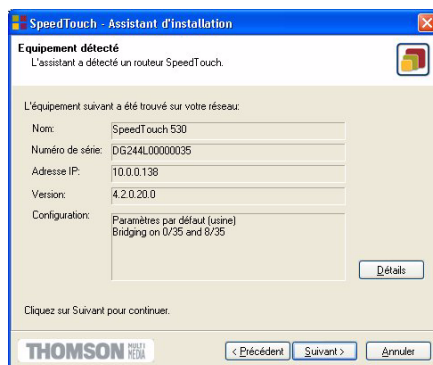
SpeedTouch - Assistant d'installation

Equipement détecté
L'assistant a détecté un routeur SpeedTouch.

L'équipement suivant a été trouvé sur votre réseau:

| Nom: | SpeedTouch 530 |
|---|---|
| Numéro de série: | DG244L00000035 |
| Adresse IP: | 10.0.0.138 |
| Version: | 4.2.0.20.0 |
| Configuration: | Paramètres par défaut (usine) Bridging on 0/35 and 8/35 |

Détails

Cliquez sur Suivant pour continuer.

THOMSON MULTIMEDIA

< Précédent | Suivant > | Annuler